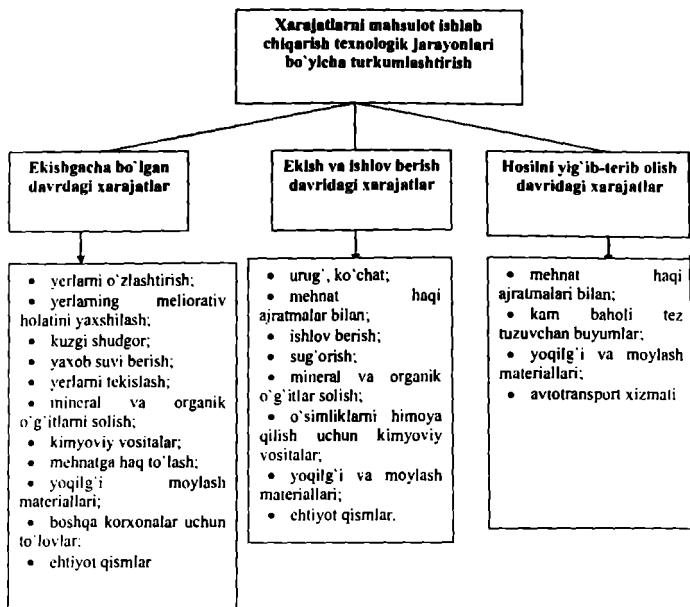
Xarajatlarni mahsulot ishlab chiqarish texnologik jarayonlari bo`yicha turkumlashtirish

Ekishgacha bo`lgan davrdagi xarajatlar

Ekish va ishlov berish davridagi xarajatlar

Hosilni yig`ib-terib olish davridagi xarajatlar

• yerlarni o`zlashtirish;
• yerlarning meliorativ holatini yaxshilash;
• kuzgi shudgor;
• yaxob suvi berish;
• yerlarni tekislash;
• mineral va organik o`g`itlarni solish;
• kimyoviy vositalar;
• mehnatga haq to`lash;
• yoqilg`i moylash materiallari;
• boshqa korxonalar uchun to`lovlar;
• ehtiyot qismlar

• urug`, ko`chat;
• mehnat haqi ajratmalar bilan;
• ishlov berish;
• sug`orish;
• mineral va organik o`g`itlar solish;
• o`simliklarni himoya qilish uchun kimyoviy vositalar;
• yoqilg`i va moylash materiallari;
• ehtiyot qismlar.

• mehnat haqi ajratmalari bilan;
• kam baholi tez tuzuvchan buyumlar;
• yoqilg`i va moylash materiallari;
• avtotransport xizmati